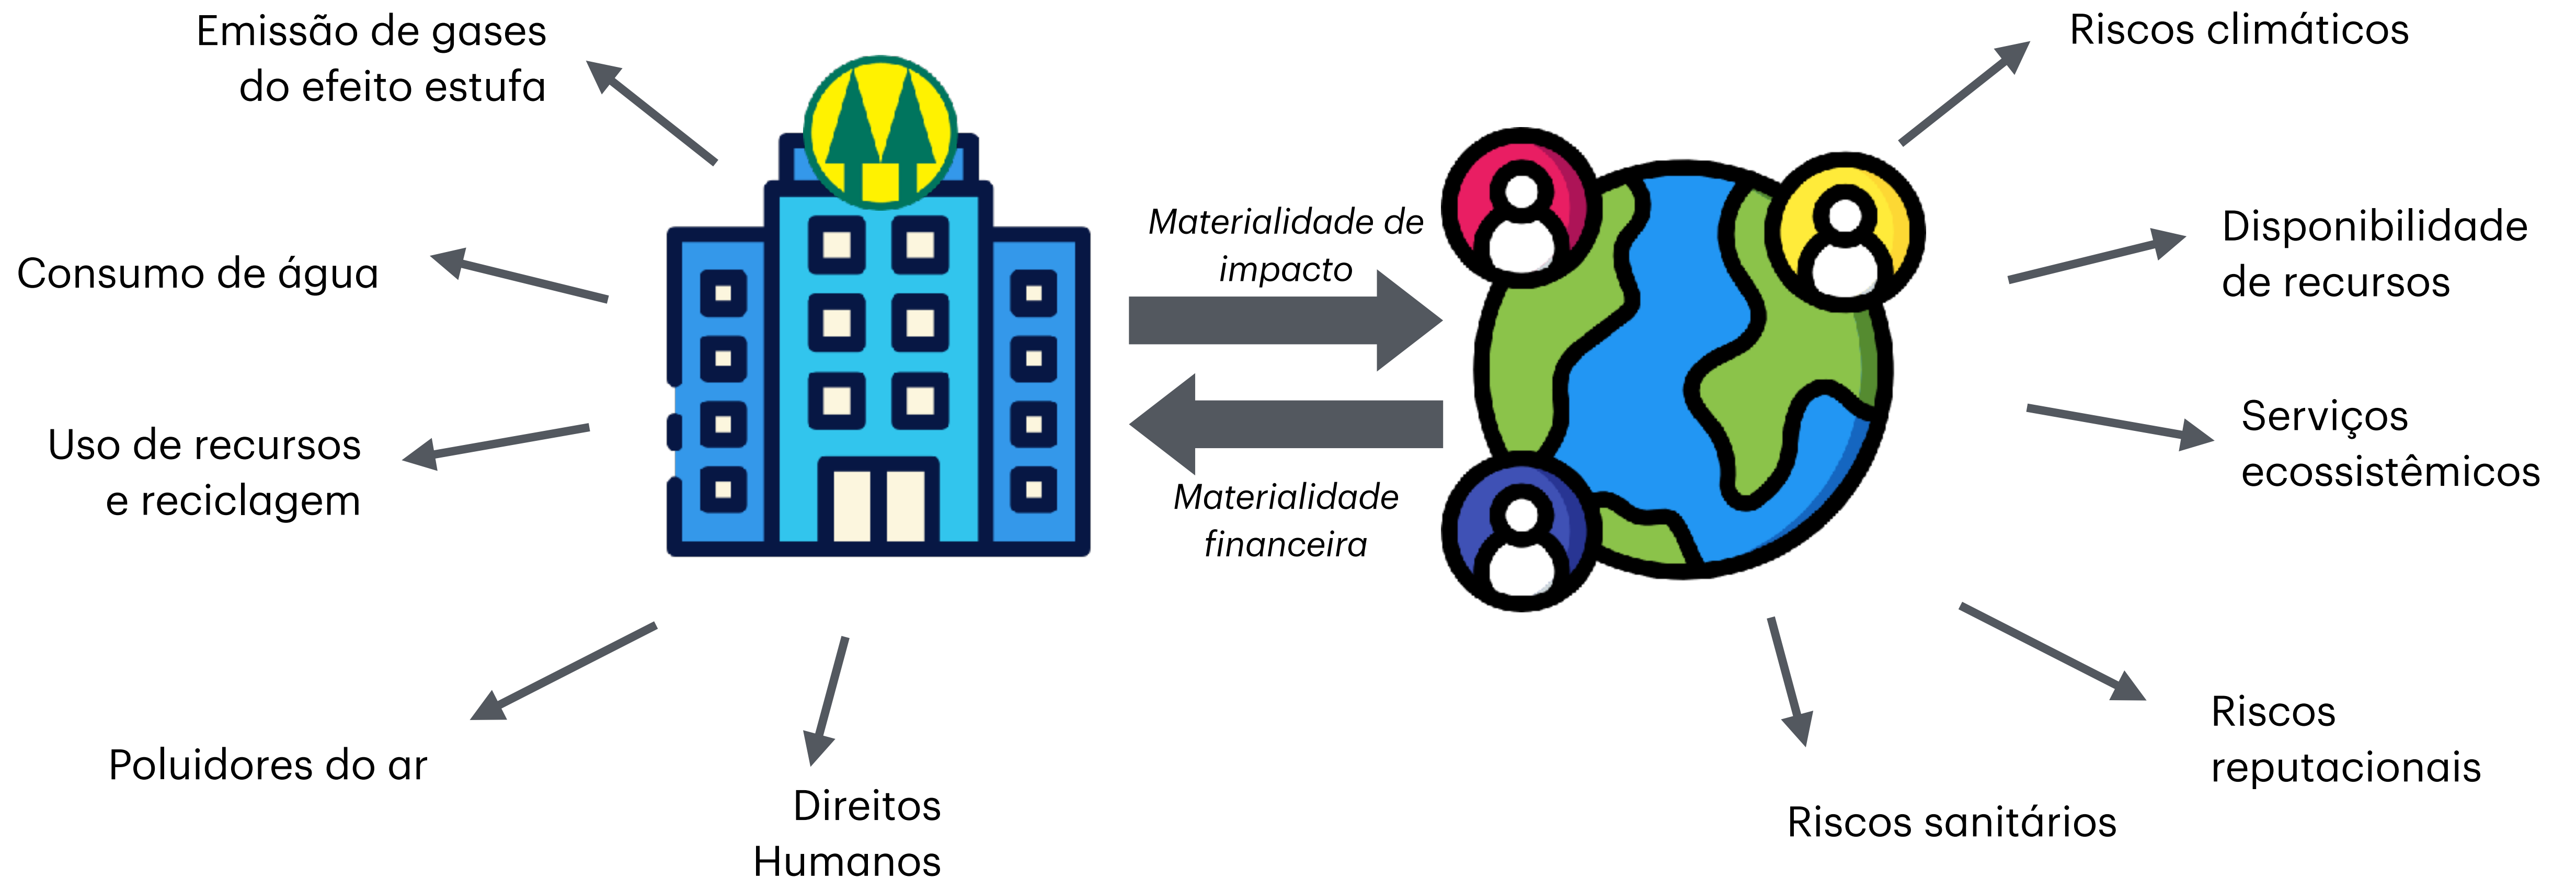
Emissão de gases do efeito estufa

Consumo de água

Uso de recursos e reciclagem

Poluidores do ar

Direitos Humanos

Materialidade de impacto

Materialidade financeira

Riscos climáticos

Disponibilidade de recursos

Serviços ecossistêmicos

Riscos reputacionais

Riscos sanitários